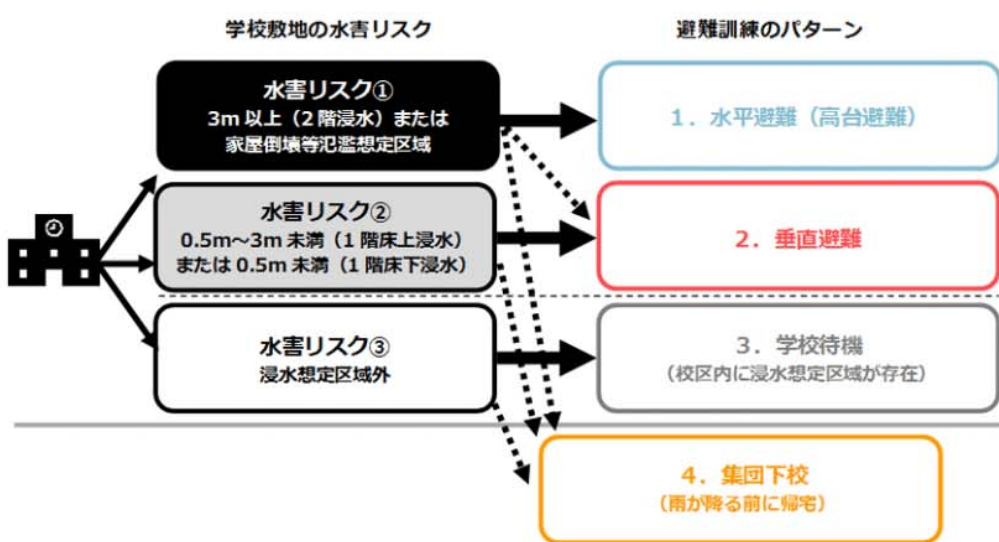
学校敷地の水害リスク

避難訓練のパターン

水害リスク①
3m 以上（2 階浸水）または
家屋倒壊等氾濫想定区域

水害リスク②
0.5m～3m 未満（1 階床上浸水）
または 0.5m 未満（1 階床下浸水）

水害リスク③
浸水想定区域外

1．水平避難（高台避難）

2．垂直避難

3．学校待機
（校区内に浸水想定区域が存在）

4．集団下校
（雨が降る前に帰宅）